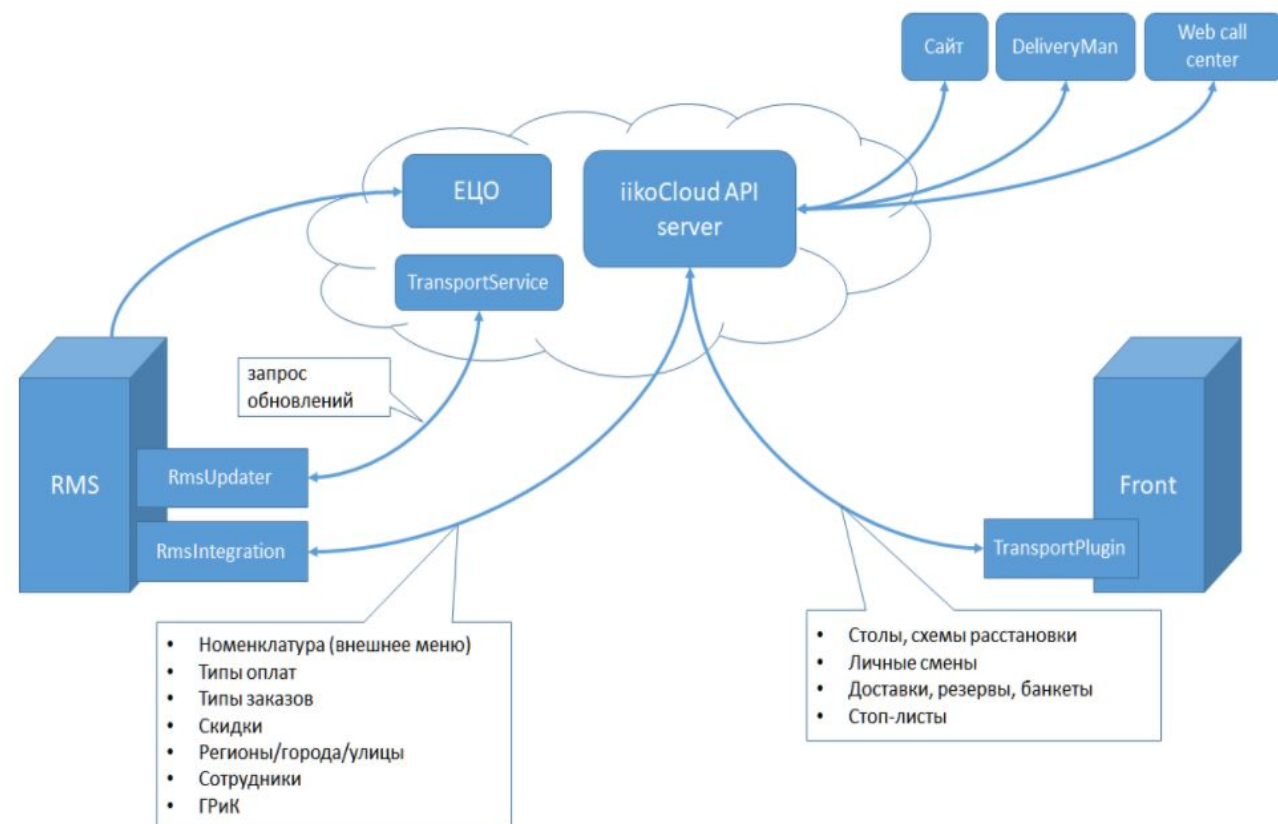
Сайт

DeliveryMan

Web call center

ЕЦО

iikoCloud API server

TransportService

запрос обновлений

RMS

RmsUpdater

RmsIntegration

Front

TransportPlugin

- Номенклатура (внешнее меню)
- Типы оплат
- Типы заказов
- Скидки
- Регионы/города/улицы
- Сотрудники
- ГРиК

- Столы, схемы расстановки
- Личные смены
- Доставки, резервы, банкеты
- Стоп-листы